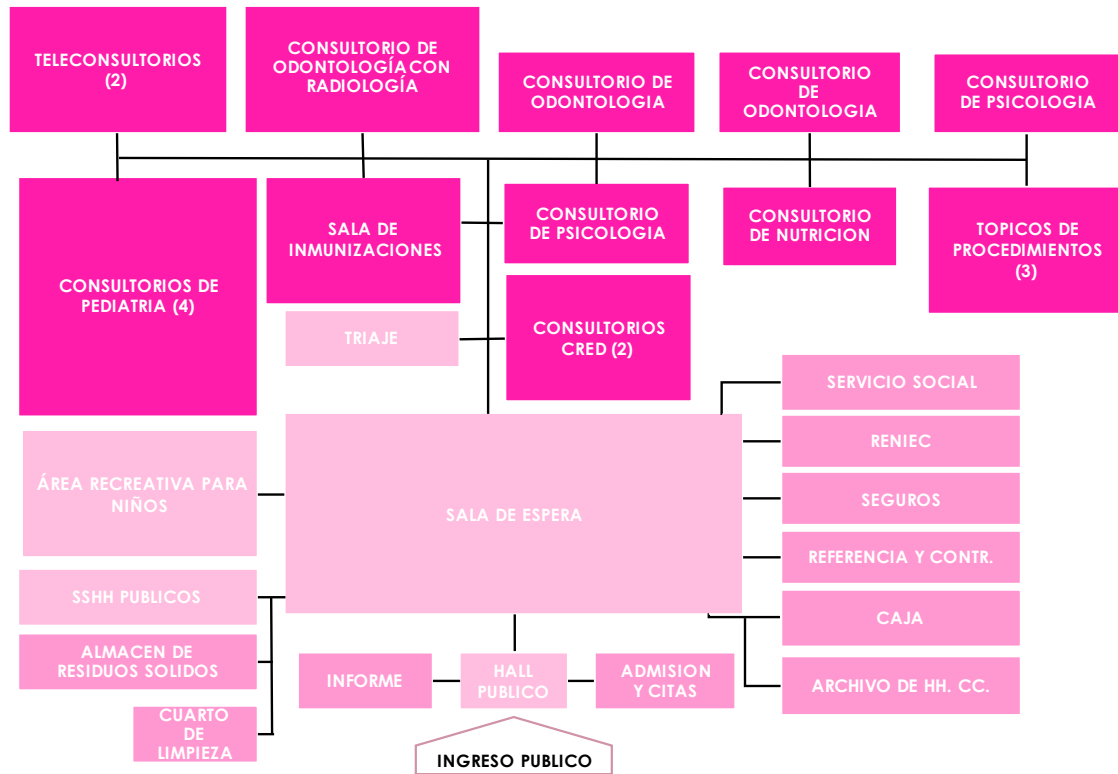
TELECONSULTORIOS (2)

CONSULTORIO DE ODONTOLOGÍA CON RADIOLOGÍA

CONSULTORIO DE ODONTOLOGIA

CONSULTORIO DE ODONTOLOGIA

CONSULTORIO DE PSICOLOGIA

CONSULTORIOS DE PEDIATRIA (4)

SALA DE INMUNIZACIONES

CONSULTORIO DE PSICOLOGIA

CONSULTORIO DE NUTRICION

TOPICOS DE PROCEDIMIENTOS (3)

TRIAJE

CONSULTORIOS CRED (2)

SERVICIO SOCIAL

RENIEC

ÁREA RECREATIVA PARA NIÑOS

SALA DE ESPERA

SEGUROS

REFERENCIA Y CONTR.

SSHH PUBLICOS

CAJA

ALMACEN DE RESIDUOS SOLIDOS

INFORME

HALL PUBLICO

ADMISION Y CITAS

ARCHIVO DE HH. CC.

CUARTO DE LIMPIEZA

INGRESO PUBLICO